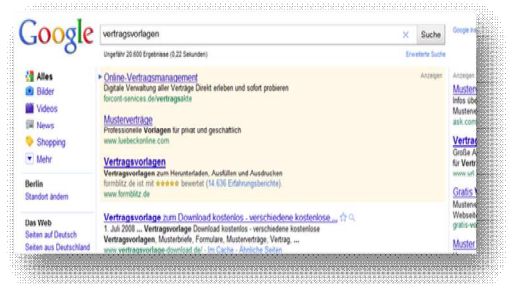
Google

vertragsvorlagen

Suche

Google Ins

Ungefähr 20.600 Ergebnisse (0,22 Sekunden)

Erweiterte Suche

Alles
Bilder
Videos
News
Shopping
Mehr

Berlin
Standort ändern

Das Web
Seiten auf Deutsch
Seiten aus Deutschland

Anzeigen

Online-Vertragsmanagement
Digitale Verwaltung aller Verträge Direkt erleben und sofort probieren
forcont-services.de/vertragsakte

Musterverträge
Professionelle Vorlagen für privat und geschäftlich
www.luebeckonline.com

Vertragsvorlagen
Vertragsvorlagen zum Herunterladen, Ausfüllen und Ausdrucken
formblitz.de ist mit ★★★★★ bewertet (14.636 Erfahrungsberichte)
www.formblitz.de

Vertragsvorlage zum Download kostenlos - verschiedene kostenlose ...
1. Juli 2008 ... Vertragsvorlage Download kostenlos - verschiedene kostenlose
Vertragsvorlagen, Musterbriefe, Formulare, Musterverträge, Vertrag, ...
www.vertragsvorlage-download.de/ - Im Cache - Ähnliche Seiten

Anzeigen

Muster
Infos übe
Mustervert
ask.com

Vertrag
Große A
Vertragsv
www.urf

Gratis V
Muster
Webseit
gratis-w

Gratis V